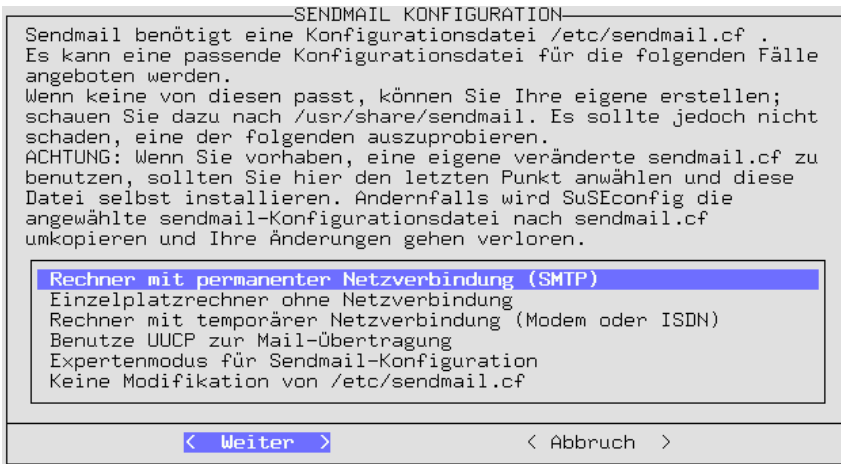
SENDMAIL KONFIGURATION

Sendmail benötigt eine Konfigurationsdatei /etc/sendmail.cf . Es kann eine passende Konfigurationsdatei für die folgenden Fälle angeboten werden.
Wenn keine von diesen passt, können Sie Ihre eigene erstellen; schauen Sie dazu nach /usr/share/sendmail. Es sollte jedoch nicht schaden, eine der folgenden auszuprobieren.
ACHTUNG: Wenn Sie vorhaben, eine eigene veränderte sendmail.cf zu benutzen, sollten Sie hier den letzten Punkt anwählen und diese Datei selbst installieren. Andernfalls wird SuSEconfig die angewählte sendmail-Konfigurationsdatei nach sendmail.cf umkopieren und Ihre Änderungen gehen verloren.

Rechner mit permanenter Netzverbindung (SMTP)
Einzelplatzrechner ohne Netzverbindung
Rechner mit temporärer Netzverbindung (Modem oder ISDN)
Benutze UUCP zur Mail-Übertragung
Expertenmodus für Sendmail-Konfiguration
Keine Modifikation von /etc/sendmail.cf

< Weiter >
< Abbruch >